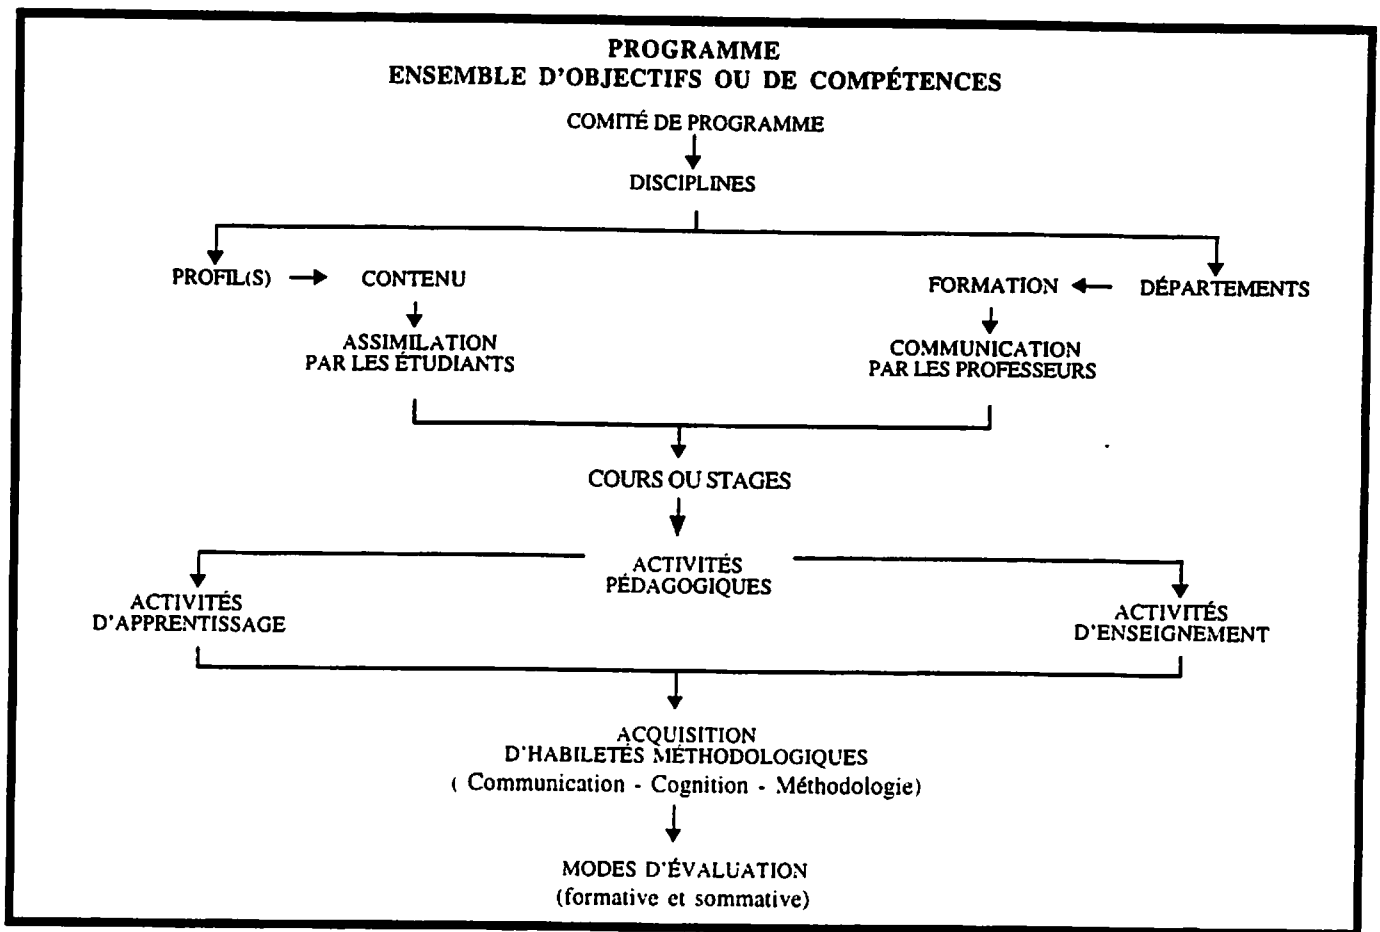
PROGRAMME
ENSEMBLE D'OBJECTIFS OU DE COMPÉTENCES

COMITÉ DE PROGRAMME

DISCIPLINES

PROFIL(S)

CONTENU

ASSIMILATION
PAR LES ÉTUDIANTS

FORMATION

DÉPARTEMENTS

COMMUNICATION
PAR LES PROFESSEURS

COURS OU STAGES

ACTIVITÉS
PÉDAGOGIQUES

ACTIVITÉS
D'APPRENTISSAGE

ACTIVITÉS
D'ENSEIGNEMENT

ACQUISITION
D'HABILETÉS MÉTHODOLOGIQUES
( Communication - Cognition - Méthodologie)

MODES D'ÉVALUATION
(formative et sommative)